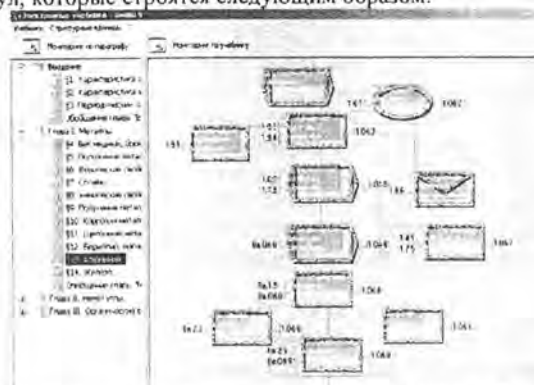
ул, которые строятся следующим образом:

Учебник Структура связей

Навигация по параграфу Навигация по учебнику

Введение
§1. Характеристика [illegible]
§2. Характеристика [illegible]
§3. Периодическая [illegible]
Обобщение темы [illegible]
Глава I. Металлы
§4. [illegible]
§5. Получение метал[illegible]
§6. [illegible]
§7. Сплавы
§8. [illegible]
§9. Получение метал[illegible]
§10. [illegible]
§11. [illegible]
§12. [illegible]
§13. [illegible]
§14. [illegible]
Обобщение темы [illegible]
Глава II. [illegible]
Глава III. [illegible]

1.6.1
1.6.2
1.5.1
1.6.1
1.5.4
1.6.3
1.6.2
1.7.3
1.6.5
1.8.6
8в.6.9
1.6.4
1.4.1
1.7.5
1.6.7
8в.7.5
8в.6.9
1.6.8
8в.7.3
1.6.6
1.6.1
8в.7.3
8в.6.9
1.6.9